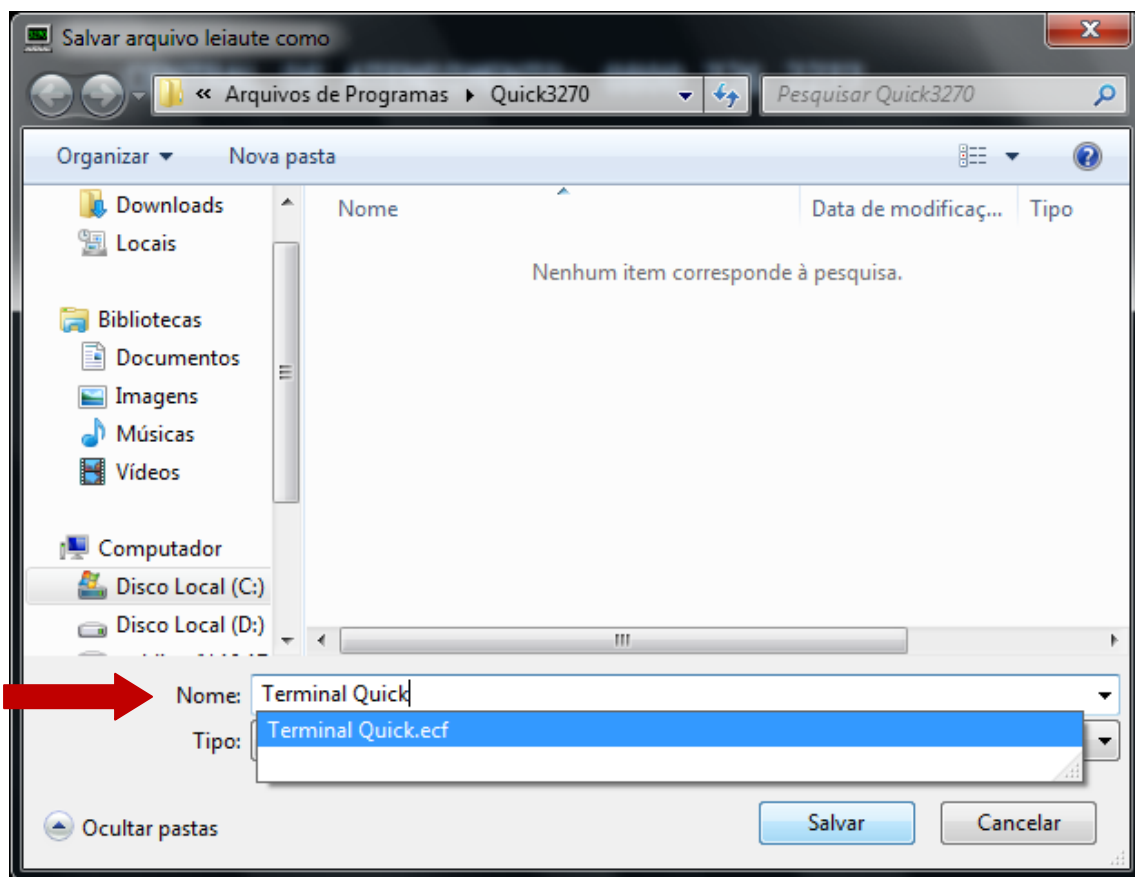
Salvar arquivo leiaute como

« Arquivos de Programas ▸ Quick3270

Pesquisar Quick3270

Organizar ▾ Nova pasta

Downloads
Locais

Bibliotecas
Documentos
Imagens
Músicas
Vídeos

Computador
Disco Local (C:)
Disco Local (D:)

| Nome | Data de modificaç... | Tipo |
|---|---|---|

Nenhum item corresponde à pesquisa.

Nome: Terminal Quick

Tipo:

Terminal Quick.ecf

Ocultar pastas

Salvar

Cancelar